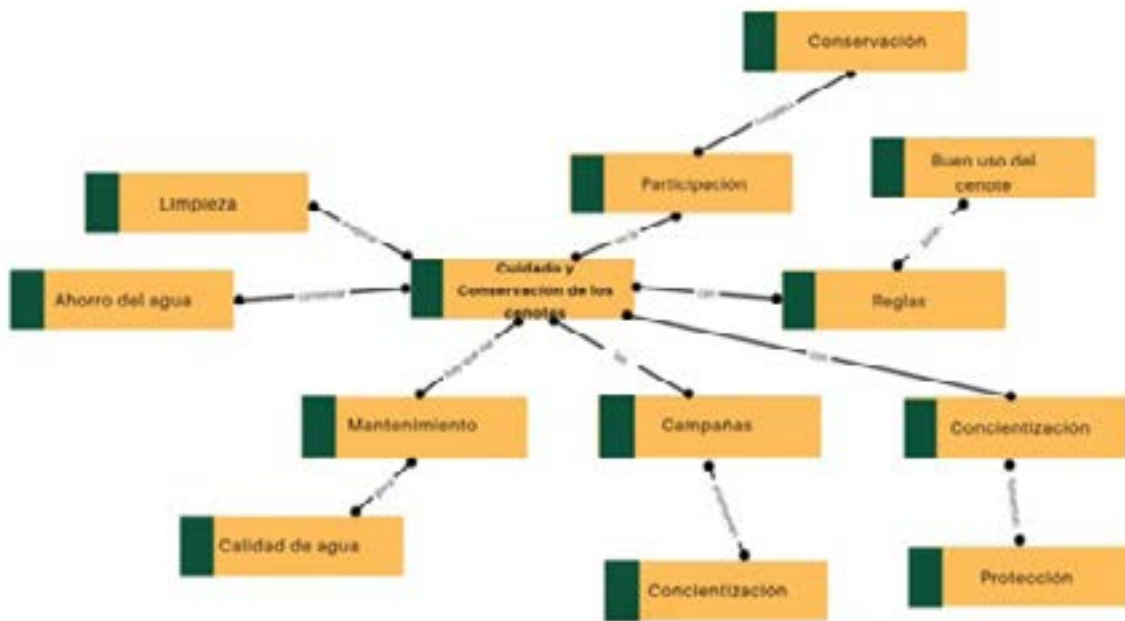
Conservación

Participación

Buen uso del cenote

Limpieza

Cuidado y Conservación de los cenotes

Ahorro del agua

Reglas

Mantenimiento

Campañas

Concientización

Calidad de agua

Concientización

Protección